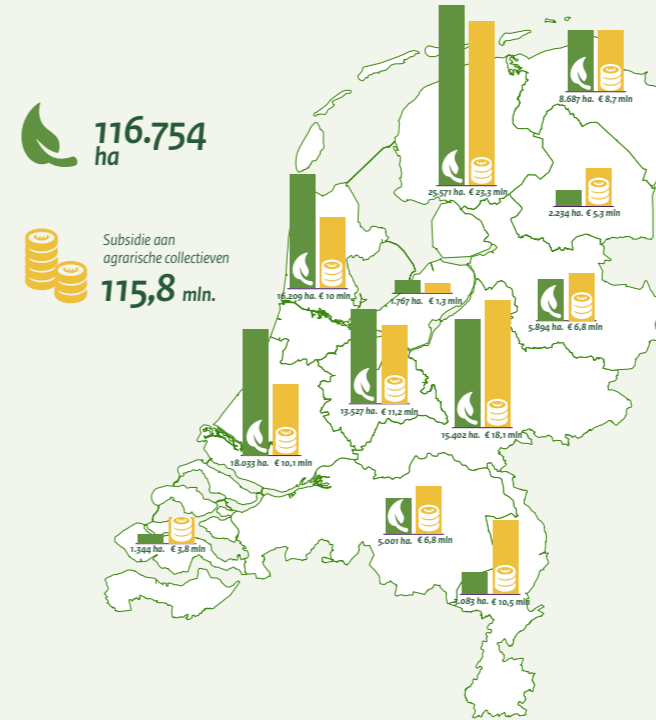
116.754 ha

Subsidie aan agrarische collectieven

115,8 mln.

25.571 ha. € 23,3 mln

8.687 ha. € 8,7 mln

2.234 ha. € 5,3 mln

16.209 ha. € 10 mln

1.767 ha. € 1,3 mln

5.894 ha. € 6,8 mln

13.527 ha. € 11,2 mln

15.402 ha. € 18,1 mln

18.033 ha. € 10,1 mln

1.344 ha. € 3,8 mln

5.001 ha. € 6,8 mln

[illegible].083 ha. € 10,5 mln